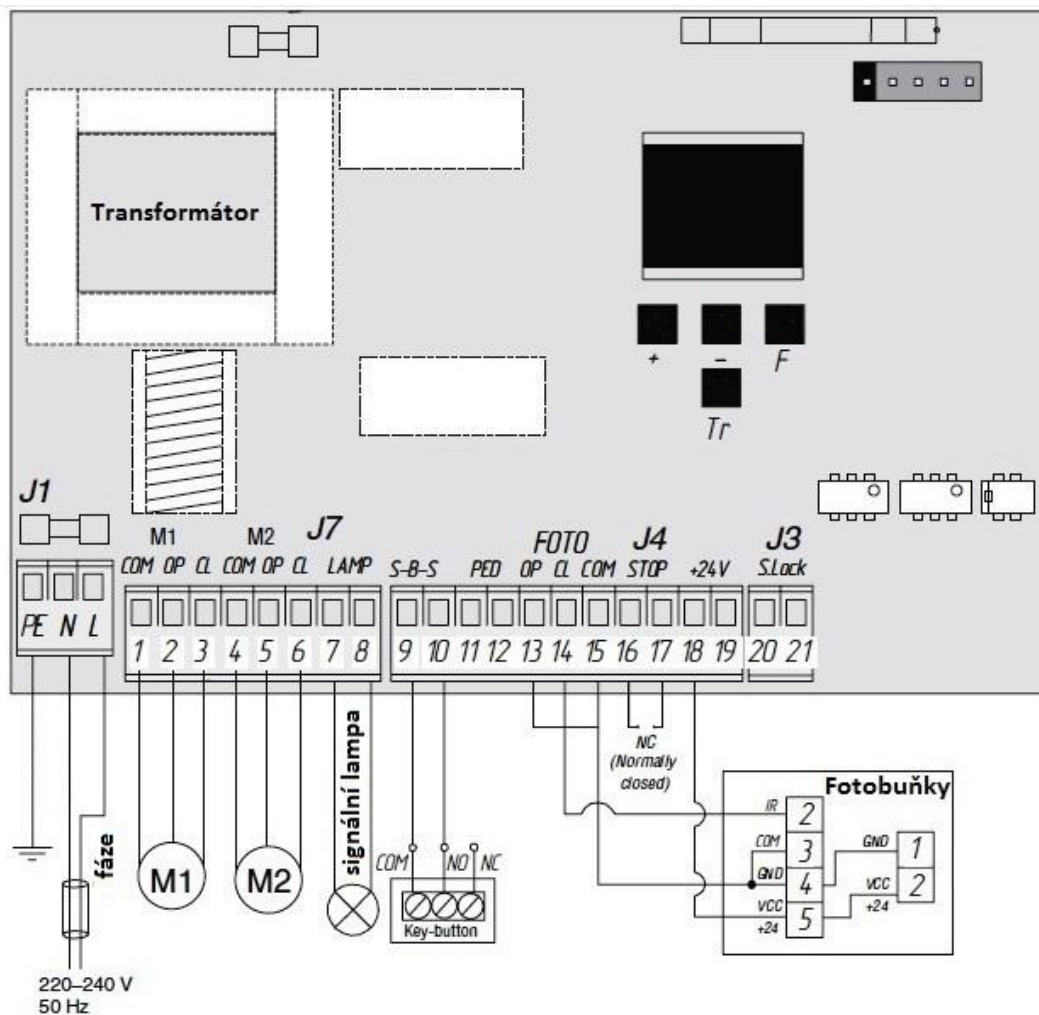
Transformátor

+
–
F
Tr

J1
M1
M2
J7
COM OP CL COM OP CL LAMP
S-B-S
PED
FOTO
OP CL COM
J4
STOP
+24V
J3
S.Lock
PE N L
1 2 3 4 5 6 7 8 9 10 11 12 13 14 15 16 17 18 19 20 21

NC
(Normally closed)

Fotobuňky
IR 2
COM 3
GND 4
VCC +24 5
GND 1
VCC +24 2

fáze
M1
M2
signální lampa
COM NO NC
Key-button

220–240 V
50 Hz